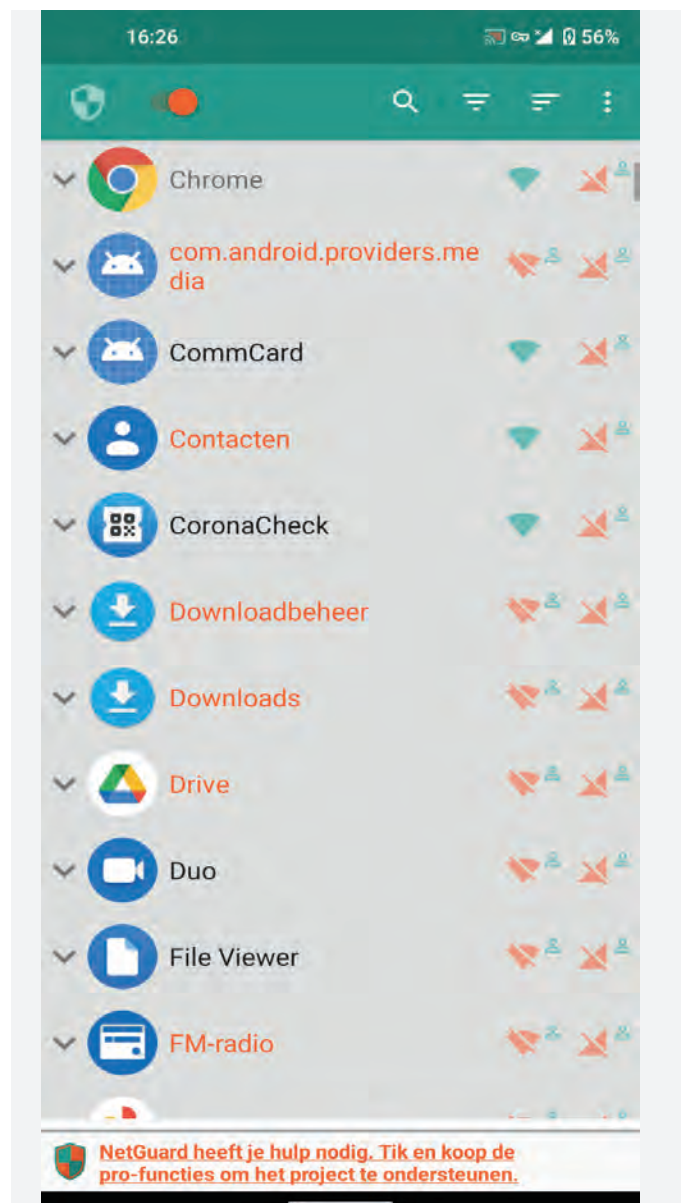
16:26

56%

Chrome

com.android.providers.media

CommCard

Contacten

CoronaCheck

Downloadbeheer

Downloads

Drive

Duo

File Viewer

FM-radio

NetGuard heeft je hulp nodig. Tik en koop de pro-functies om het project te ondersteunen.